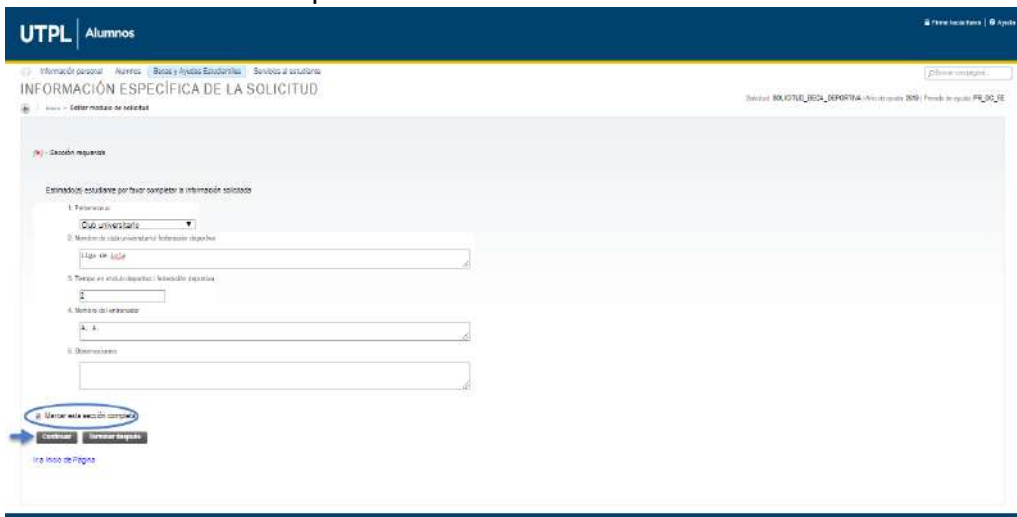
UTPL | Alumnos

Firma hacia fuera | Ayuda

Información personal  Alumnos  Becas y Ayudas Estudiantiles  Servicios al estudiante

Buscar categoría

INFORMACIÓN ESPECÍFICA DE LA SOLICITUD

Inicio > Editar módulo de solicitud

Solicitud: SOLICITUD_BECA_DEPORTIVA | Año de ayuda: 2019 | Periodo de ayuda: PR_DO_FE

(*) - Sección requerida

Estimado(a) estudiante por favor completar la información solicitada

1. Pertenencia

Club universitario

2. Nombre de club universitario/ federación deportiva

Liga de Loja

3. Tiempo en el club deportivo / federación deportiva

2

4. Nombre del entrenador

A. A.

5. Observaciones

Marcar esta sección completa

Continuar  Terminar después

Ir a Inicio de Página